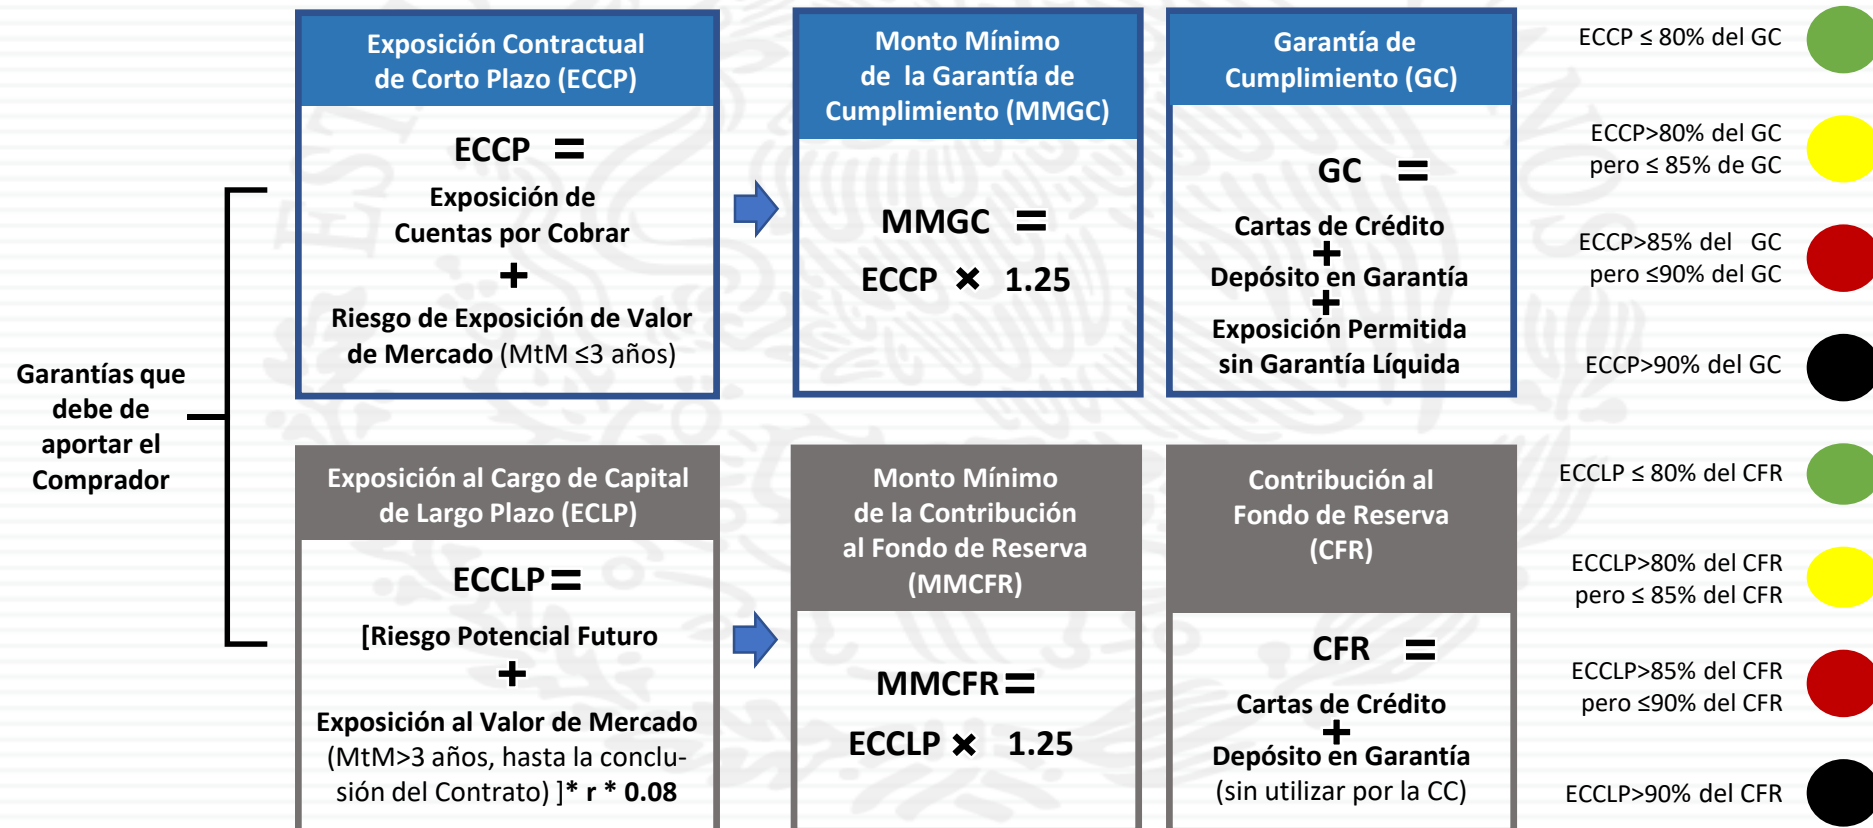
Garantías que debe de aportar el Comprador

Exposición Contractual de Corto Plazo (ECCP)

ECCP =

Exposición de Cuentas por Cobrar

+

Riesgo de Exposición de Valor de Mercado (MtM ≤3 años)

Monto Mínimo de la Garantía de Cumplimiento (MMGC)

MMGC =

ECCP × 1.25

Garantía de Cumplimiento (GC)

GC =

Cartas de Crédito

+

Depósito en Garantía

+

Exposición Permitida sin Garantía Líquida

ECCP ≤ 80% del GC

ECCP>80% del GC pero ≤ 85% de GC

ECCP>85% del GC pero ≤90% del GC

ECCP>90% del GC

Exposición al Cargo de Capital de Largo Plazo (ECLP)

ECCLP =

[Riesgo Potencial Futuro

+

Exposición al Valor de Mercado (MtM>3 años, hasta la conclusión del Contrato) ]* r * 0.08

Monto Mínimo de la Contribución al Fondo de Reserva (MMCFR)

MMCFR =

ECCLP × 1.25

Contribución al Fondo de Reserva (CFR)

CFR =

Cartas de Crédito

+

Depósito en Garantía (sin utilizar por la CC)

ECCLP ≤ 80% del CFR

ECCLP>80% del CFR pero ≤ 85% del CFR

ECCLP>85% del CFR pero ≤90% del CFR

ECCLP>90% del CFR